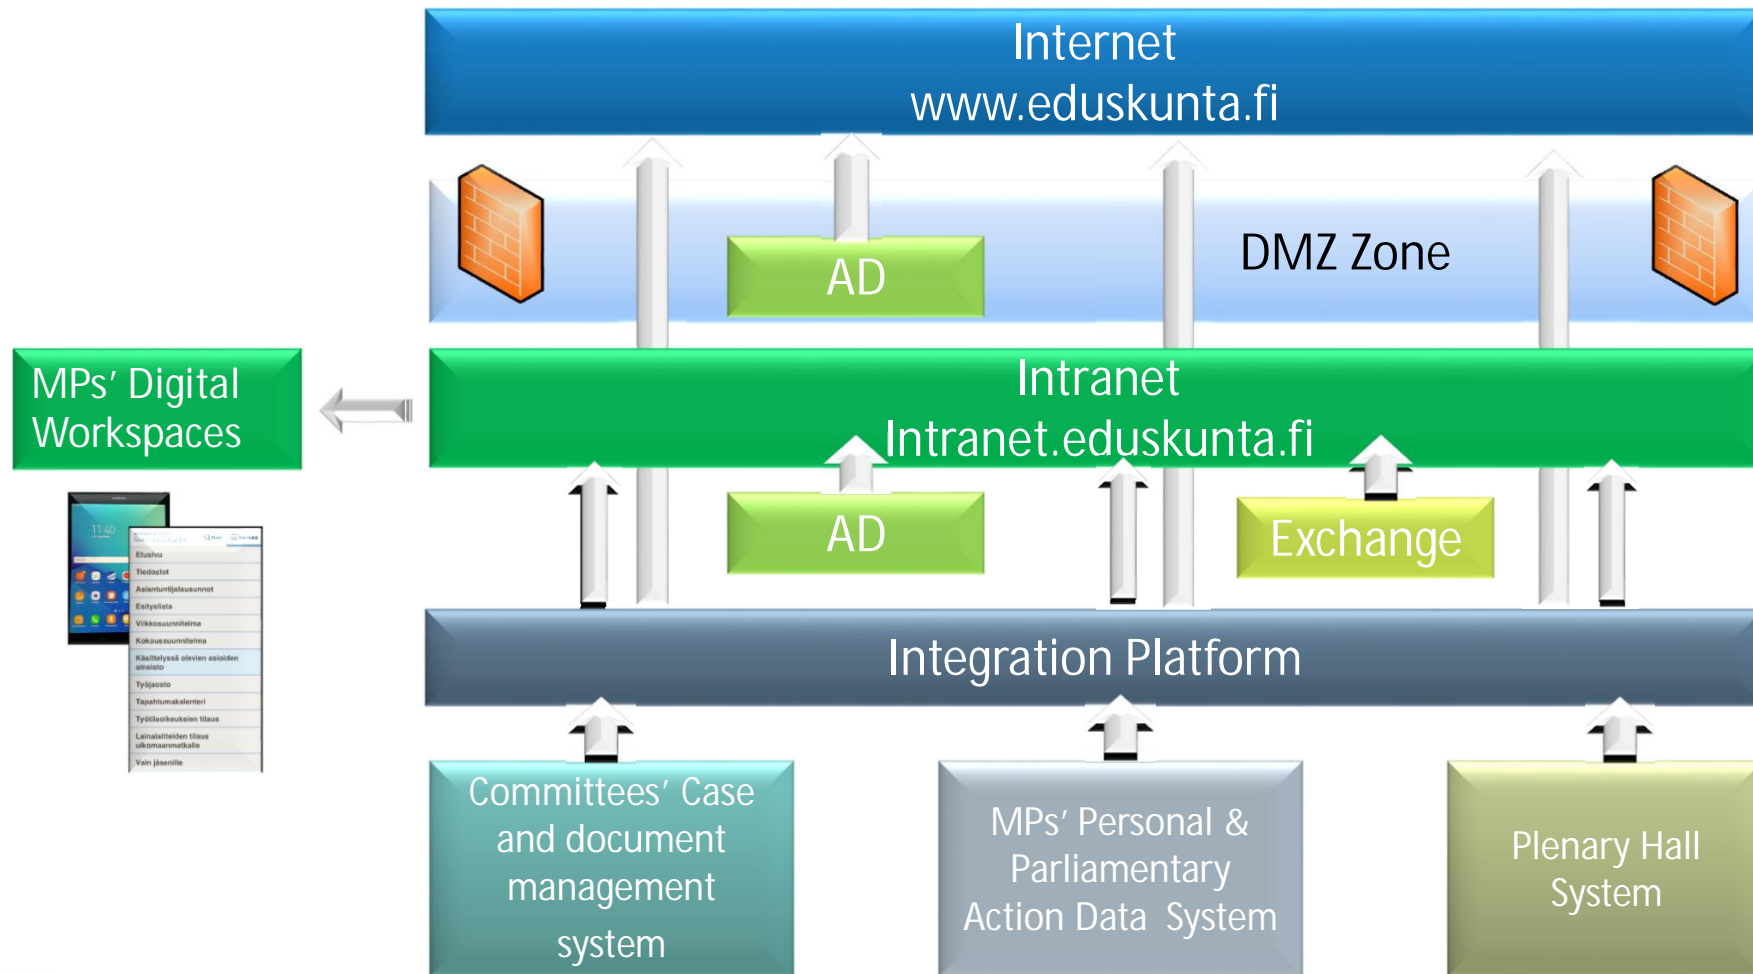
Internet
www.eduskunta.fi

AD

DMZ Zone

MPs' Digital Workspaces

Intranet
Intranet.eduskunta.fi

11:40

Etusivu
Tiedostot
Asiantuntijalausunnot
Esityslista
Viikkosuunnitelma
Kokoussuunnitelma
Käsittelyssä olevien asioiden aineisto
Työjaosto
Tapahtumakalenteri
Työtilaoikeuksien tilaus
Lainalaitteiden tilaus ulkomaanmatkalle
Vain jäsenille

AD

Exchange

Integration Platform

Committees' Case and document management system

MPs' Personal & Parliamentary Action Data System

Plenary Hall System